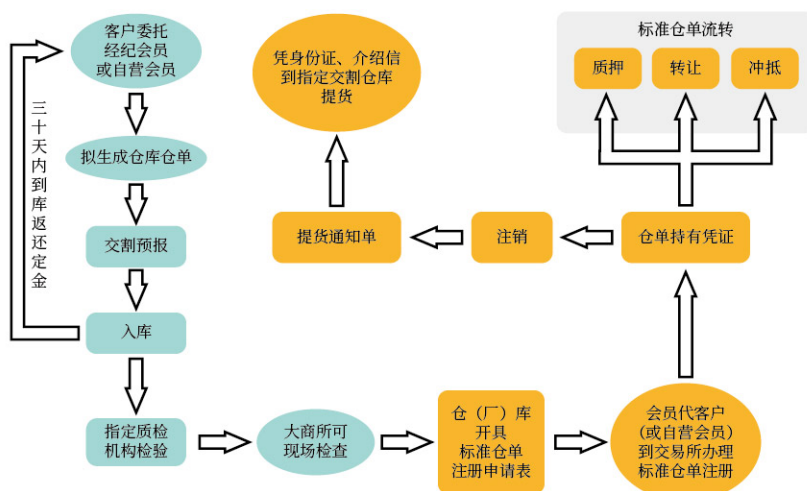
客户委托
经纪会员
或自营会员

拟生成仓库仓单

交割预报

入库

指定质检
机构检验

三十天内到库返还定金

大商所可
现场检查

仓（厂）库
开具
标准仓单
注册申请表

会员代客户
（或自营会员）
到交易所办理
标准仓单注册

仓单持有凭证

注销

提货通知单

凭身份证、介绍信
到指定交割仓库
提货

标准仓单流转

质押

转让

冲抵